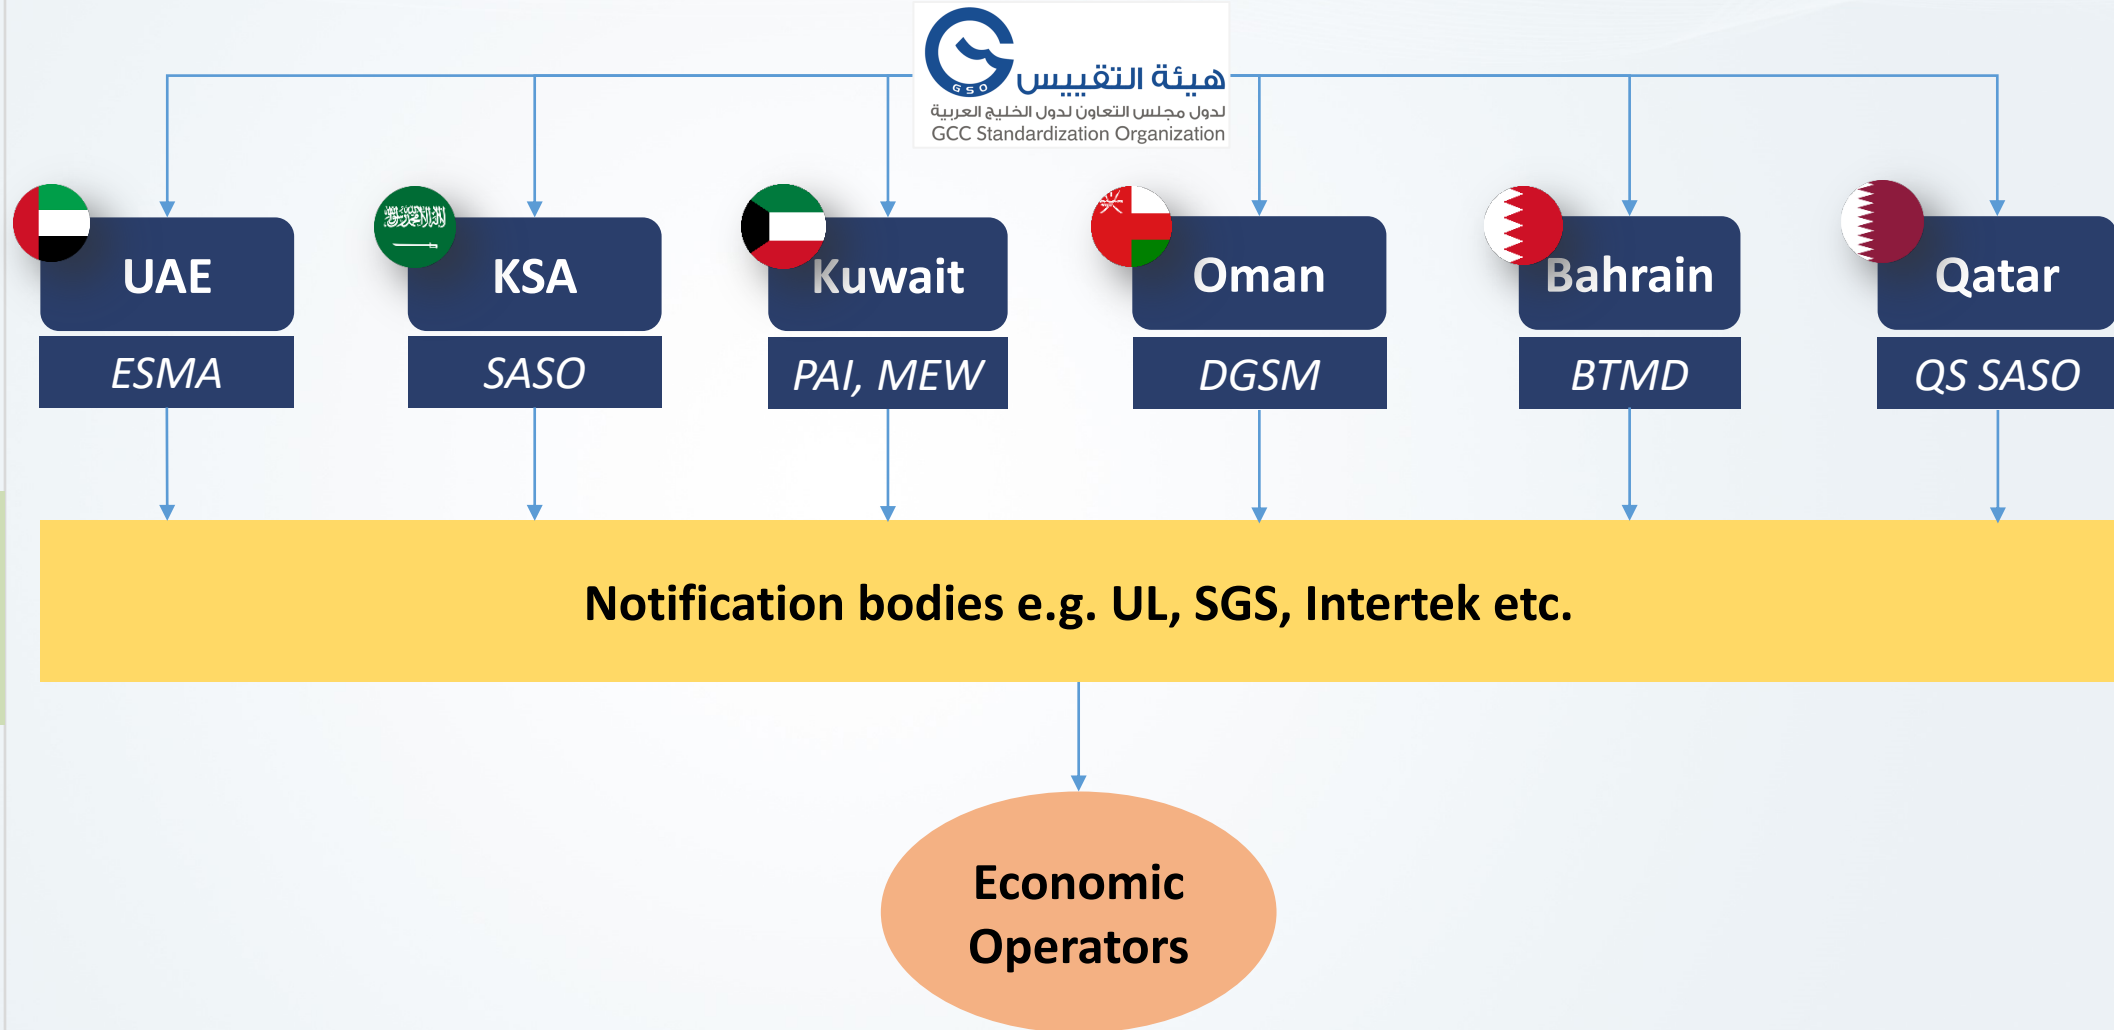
GSO
هيئة التقييس
لدول مجلس التعاون لدول الخليج العربية
GCC Standardization Organization

UAE
ESMA

KSA
SASO

Kuwait
PAI, MEW

Oman
DGSM

Bahrain
BTMD

Qatar
QS SASO

Notification bodies e.g. UL, SGS, Intertek etc.

Economic Operators